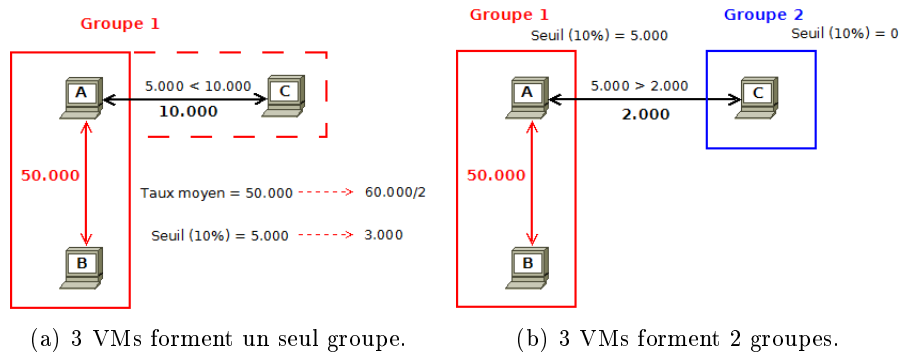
Groupe 1

A

5.000 < 10.000

C

10.000

50.000

Taux moyen = 50.000 60.000/2

Seuil (10%) = 5.000 3.000

B

(a) 3 VMs forment un seul groupe.

Groupe 1

Seuil (10%) = 5.000

Groupe 2

Seuil (10%) = 0

A

5.000 > 2.000

C

2.000

50.000

B

(b) 3 VMs forment 2 groupes.